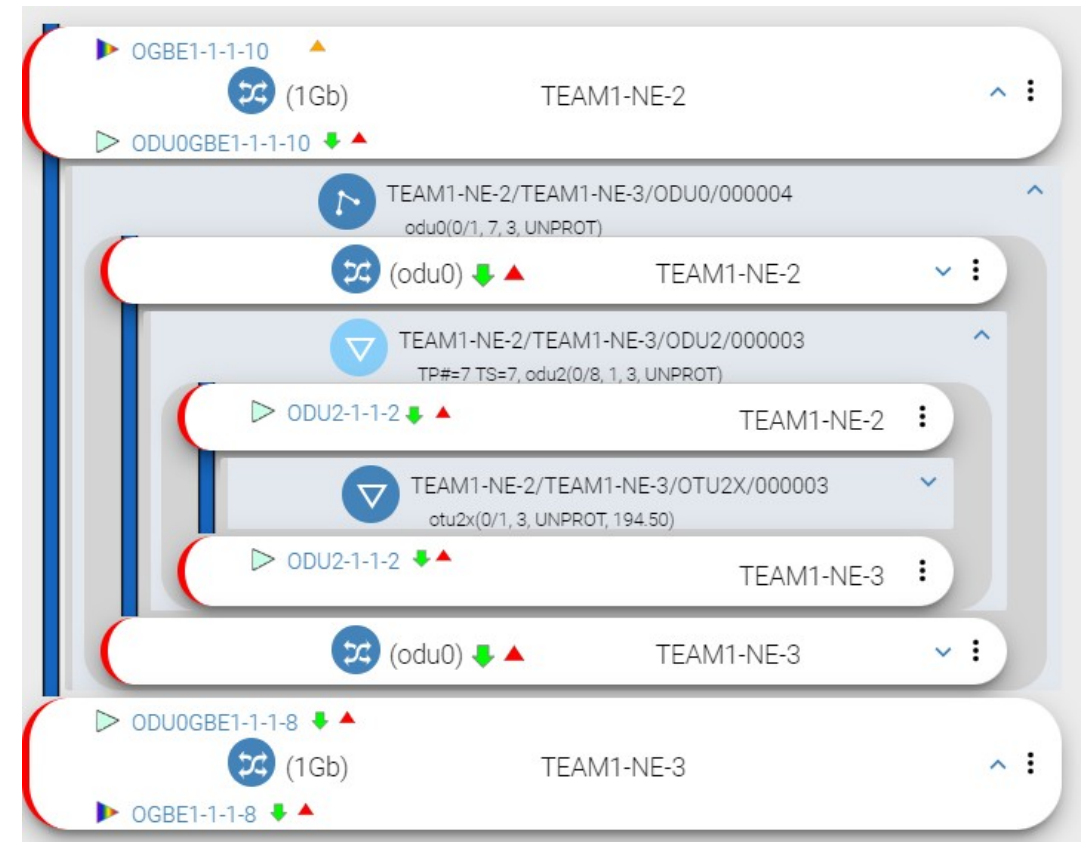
OGBE1-1-1-10

(1Gb) TEAM1-NE-2

ODU0GBE1-1-1-10

TEAM1-NE-2/TEAM1-NE-3/ODU0/000004
odu0(0/1, 7, 3, UNPROT)

(odu0) TEAM1-NE-2

TEAM1-NE-2/TEAM1-NE-3/ODU2/000003
TP#=7 TS=7, odu2(0/8, 1, 3, UNPROT)

ODU2-1-1-2 TEAM1-NE-2

TEAM1-NE-2/TEAM1-NE-3/OTU2X/000003
otu2x(0/1, 3, UNPROT, 194.50)

ODU2-1-1-2 TEAM1-NE-3

(odu0) TEAM1-NE-3

ODU0GBE1-1-1-8

(1Gb) TEAM1-NE-3

OGBE1-1-1-8